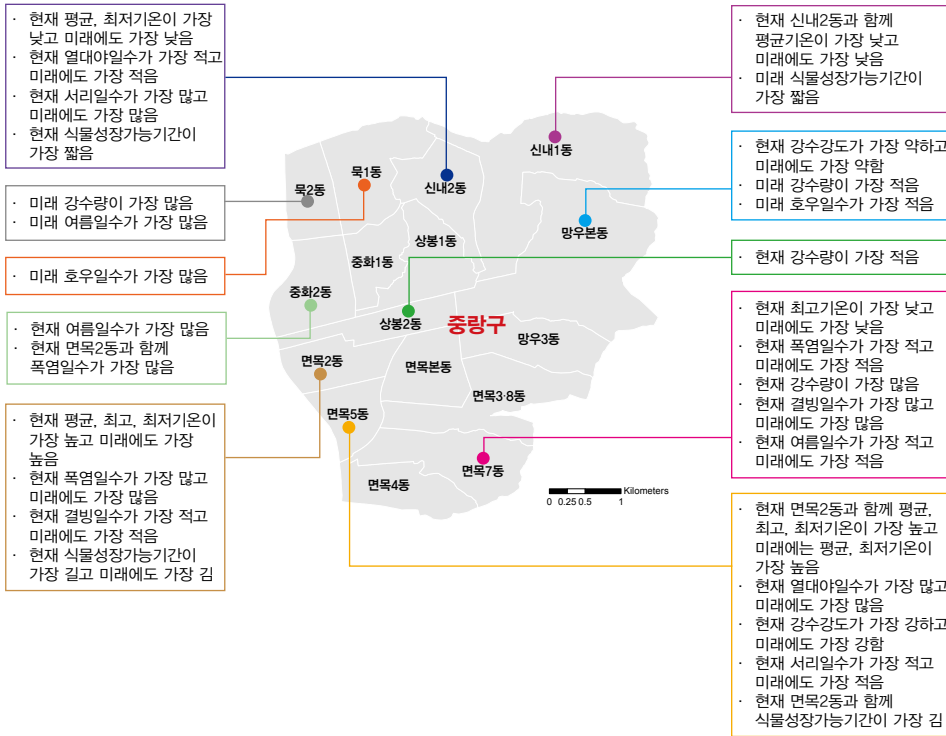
· 현재 평균, 최저기온이 가장 낮고 미래에도 가장 낮음
· 현재 열대야일수가 가장 적고 미래에도 가장 적음
· 현재 서리일수가 가장 많고 미래에도 가장 많음
· 현재 식물성장가능기간이 가장 짧음

· 미래 강수량이 가장 많음
· 미래 여름일수가 가장 많음

· 미래 호우일수가 가장 많음

· 현재 여름일수가 가장 많음
· 현재 면목2동과 함께 폭염일수가 가장 많음

· 현재 평균, 최고, 최저기온이 가장 높고 미래에도 가장 높음
· 현재 폭염일수가 가장 많고 미래에도 가장 많음
· 현재 결빙일수가 가장 적고 미래에도 가장 적음
· 현재 식물성장가능기간이 가장 길고 미래에도 가장 김

· 현재 신내2동과 함께 평균기온이 가장 낮고 미래에도 가장 낮음
· 미래 식물성장가능기간이 가장 짧음

· 현재 강수강도가 가장 약하고 미래에도 가장 약함
· 미래 강수량이 가장 적음
· 미래 호우일수가 가장 적음

· 현재 강수량이 가장 적음

· 현재 최고기온이 가장 낮고 미래에도 가장 낮음
· 현재 폭염일수가 가장 적고 미래에도 가장 적음
· 현재 강수량이 가장 많음
· 현재 결빙일수가 가장 많고 미래에도 가장 많음
· 현재 여름일수가 가장 적고 미래에도 가장 적음

· 현재 면목2동과 함께 평균, 최고, 최저기온이 가장 높고 미래에는 평균, 최저기온이 가장 높음
· 현재 열대야일수가 가장 많고 미래에도 가장 많음
· 현재 강수강도가 가장 강하고 미래에도 가장 강함
· 현재 서리일수가 가장 적고 미래에도 가장 적음
· 현재 면목2동과 함께 식물성장가능기간이 가장 김

신내1동
묵1동
묵2동
신내2동
망우본동
상봉1동
중화1동
중화2동
상봉2동
중랑구
망우3동
면목2동
면목본동
면목3·8동
면목5동
면목7동
면목4동
Kilometers
0 0.25 0.5 1